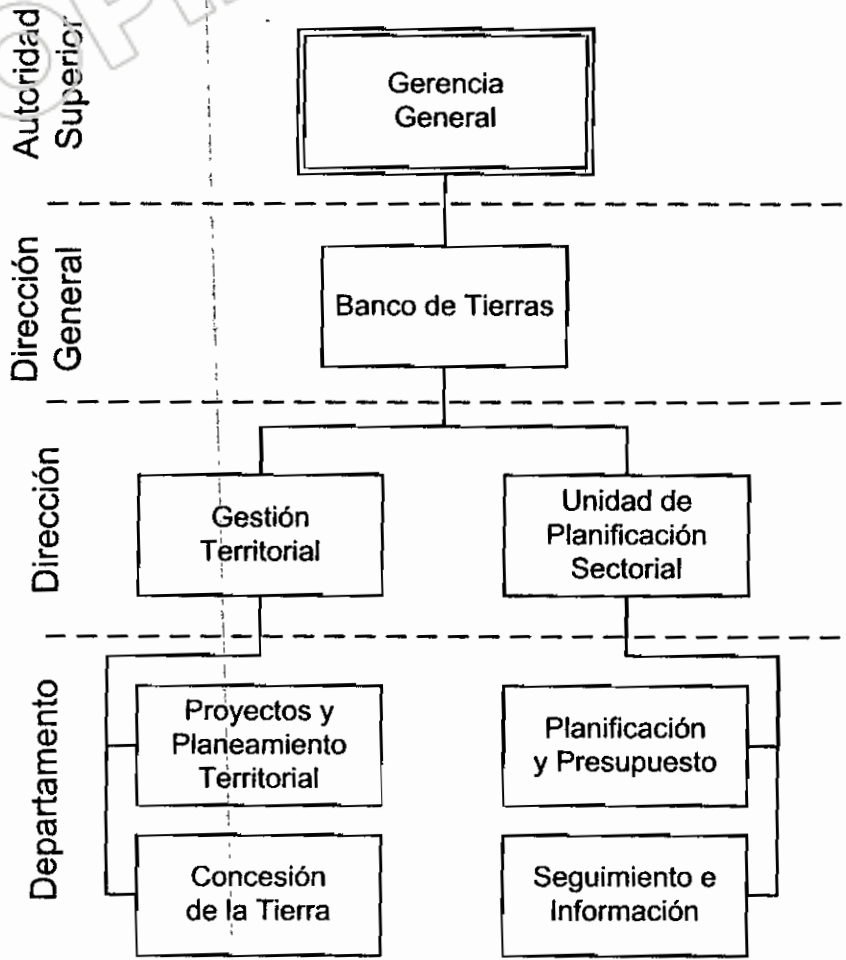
Autoridad Superior

Gerencia General

Dirección General

Banco de Tierras

Dirección

Gestión Territorial

Unidad de Planificación Sectorial

Departamento

Proyectos y Planeamiento Territorial

Concesión de la Tierra

Planificación y Presupuesto

Seguimiento e Información